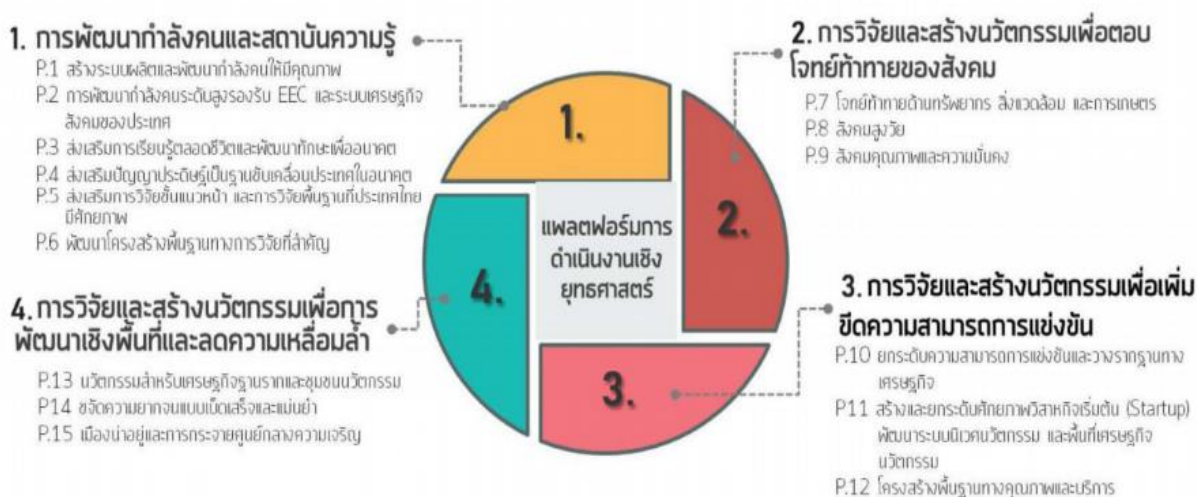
1. การพัฒนากำลังคนและสถาบันความรู้

P.1 สร้างระบบผลิตและพัฒนากำลังคนให้มีคุณภาพ
P.2 การพัฒนากำลังคนระดับสูงรองรับ EEC และระบบเศรษฐกิจสังคมของประเทศ
P.3 ส่งเสริมการเรียนรู้ตลอดชีวิตและพัฒนาทักษะเพื่ออนาคต
P.4 ส่งเสริมปัญญาประดิษฐ์เป็นฐานขับเคลื่อนประเทศในอนาคต
P.5 ส่งเสริมการวิจัยขั้นแนวหน้า และการวิจัยพื้นฐานที่ประเทศไทยมีศักยภาพ
P.6 พัฒนาโครงสร้างพื้นฐานทางการวิจัยที่สำคัญ

2. การวิจัยและสร้างนวัตกรรมเพื่อตอบโจทย์ท้าทายของสังคม

P.7 โจทย์ท้าทายด้านทรัพยากร สิ่งแวดล้อม และการเกษตร
P.8 สังคมสูงวัย
P.9 สังคมคุณภาพและความมั่นคง

1.

2.

3.

4.

แพลตฟอร์มการดำเนินงานเชิงยุทธศาสตร์

4. การวิจัยและสร้างนวัตกรรมเพื่อการพัฒนาเชิงพื้นที่และลดความเหลื่อมล้ำ

P.13 นวัตกรรมสำหรับเศรษฐกิจฐานรากและชุมชนนวัตกรรม
P14 ขจัดความยากจนแบบเบ็ดเสร็จและแม่นยำ
P.15 เมืองน่าอยู่และการกระจายศูนย์กลางความเจริญ

3. การวิจัยและสร้างนวัตกรรมเพื่อเพิ่มขีดความสามารถการแข่งขัน

P.10 ยกระดับความสามารถการแข่งขันและวางรากฐานทางเศรษฐกิจ
P11 สร้างและยกระดับศักยภาพวิสาหกิจเริ่มต้น (Startup) พัฒนาระบบนิเวศนวัตกรรม และพื้นที่เศรษฐกิจนวัตกรรม
P.12 โครงสร้างพื้นฐานทางคุณภาพและบริการ